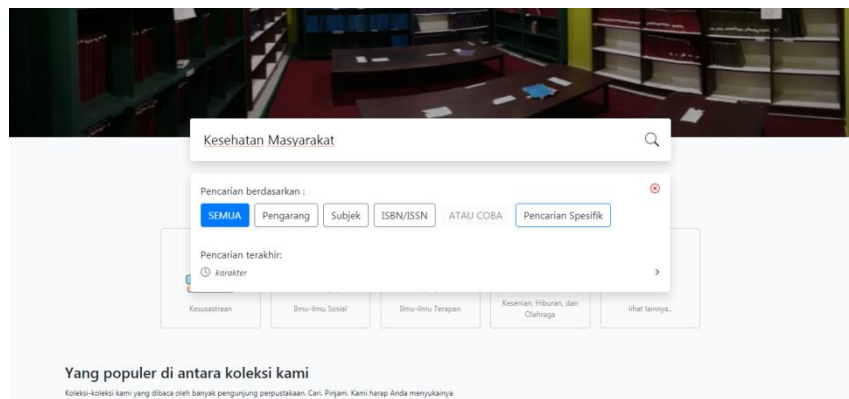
Kesehatan Masyarakat

Pencarian berdasarkan :

SEMUA Pengarang Subjek ISBN/ISSN ATAU COBA Pencarian Spesifik

Pencarian terakhir:

karakter

Kesusastraan Ilmu-ilmu Sosial Ilmu-ilmu Terapan Kesenian, Hiburan, dan Olahraga lihat lainnya..

Yang populer di antara koleksi kami

Koleksi-koleksi kami yang dibaca oleh banyak pengunjung perpustakaan. Cari. Pinjam. Kami harap Anda menyukainya